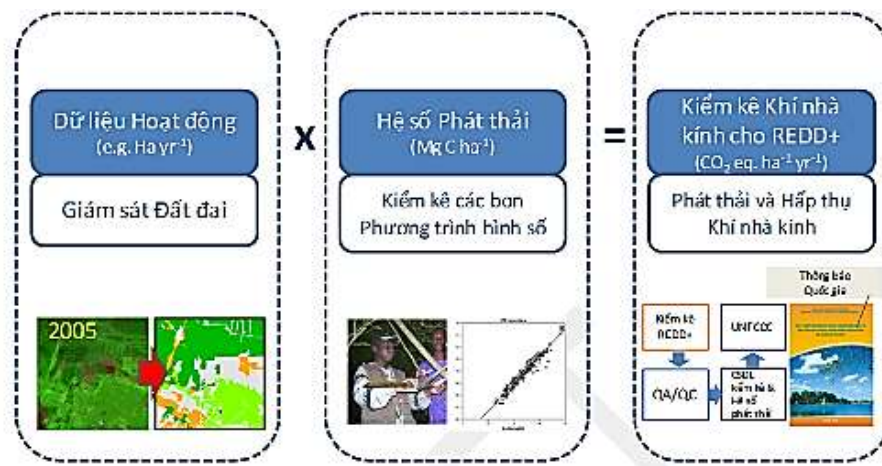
Dữ liệu Hoạt động
(e.g. Ha $yr^{-1}$)

Giám sát Đất đai

2005

2011

x

Hệ số Phát thải
(Mg C $ha^{-1}$)

Kiểm kê các bon
Phương trình hình số

=

Kiểm kê Khí nhà kính cho REDD+
($CO_2$ eq. $ha^{-1}$ $yr^{-1}$)

Phát thải và Hấp thụ
Khí nhà kính

Kiểm kê REDD+

UNFCCC

QA/QC

CSDL kiểm kê & hệ số phát thải

Thông báo Quốc gia